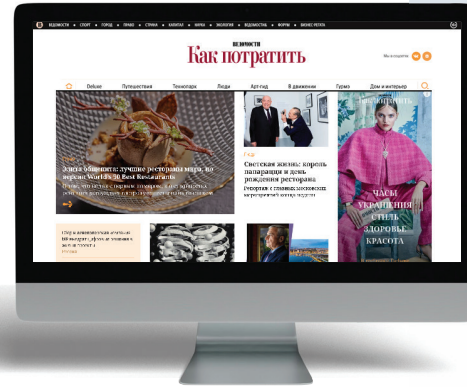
ВЕДОМОСТИ • СПОРТ • ГОРОД • ПРАВО • СТРАНА • КАПИТАЛ • НАУКА • ЭКОЛОГИЯ • НЕДВИЖИМОСТЬ • ФОРУМ • БИЗНЕС-РЕГАТА

ВЕДОМОСТИ
Как потратить

Мы в соцсетях

Deluxe Путешествия Технопарк Люди Арт-гид В движении Гурмэ Дом и интерьер

Элита обвинила: лучшие рестораны мира по версии World's 50 Best Restaurants
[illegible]

Гид
Светская жизнь: король папарацци и день рождения ресторана
Репортаж с главных московских мероприятий конца недели

Как потратить
ЧАСЫ
УКРАШЕНИЯ
СТИЛЬ
ЗДОРОВЬЕ
КРАСОТА

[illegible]